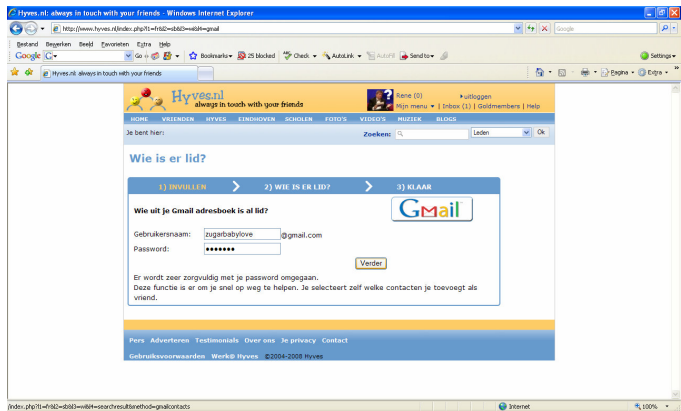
Hyves.nl: always in touch with your friends - Windows Internet Explorer

http://www.hyves.nl/index.php?l1=fr&l2=sb&l3=wl&M=gmail

Google

Bestand Bewerken Beeld Favorieten Extra Help

Google G- Go Bookmarks 25 blocked Check AutoLink AutoFill Send to Settings

Hyves.nl: always in touch with your friends

Pagina Extra

Hyves.nl always in touch with your friends

Rene (0) uitloggen
Mijn menu | Inbox (1) | Goldmembers | Help

HOME VRIENDEN HYVES EINDHOVEN SCHOLEN FOTO'S VIDEO'S MUZIEK BLOGS

Je bent hier:

Zoeken: Leden Ok

Wie is er lid?

1) INVULLEN 2) WIE IS ER LID? 3) KLAAR

Wie uit je Gmail adresboek is al lid?

Gmail

Gebruikersnaam: zugarbabylove @gmail.com
Password: •••••••

Verder

Er wordt zeer zorgvuldig met je password omgegaan.
Deze functie is er om je snel op weg te helpen. Je selecteert zelf welke contacten je toevoegt als vriend.

Pers Adverteren Testimonials Over ons Je privacy Contact

Gebruiksvoorwaarden Werk@ Hyves ©2004-2008 Hyves

/index.php?l1=fr&l2=sb&l3=wl&M=searchresults&method=gmailcontacts

Internet

100%